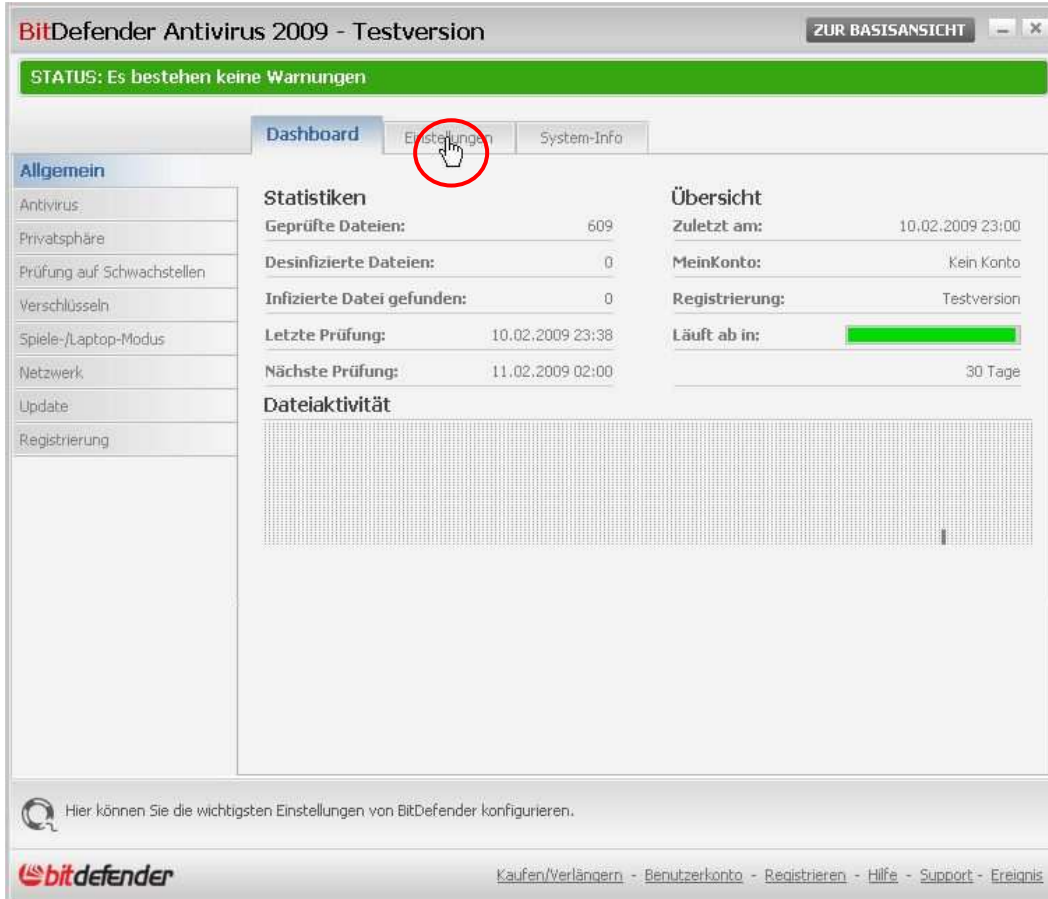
BitDefender Antivirus 2009 - Testversion

ZUR BASISANSICHT

STATUS: Es bestehen keine Warnungen

Dashboard | Einstellungen | System-Info

Allgemein
Antivirus
Privatsphäre
Prüfung auf Schwachstellen
Verschlüsseln
Spiele-/Laptop-Modus
Netzwerk
Update
Registrierung

Statistiken

| | |
|---|---|
| Geprüfte Dateien: | 609 |
| Desinfizierte Dateien: | 0 |
| Infizierte Datei gefunden: | 0 |
| Letzte Prüfung: | 10.02.2009 23:38 |
| Nächste Prüfung: | 11.02.2009 02:00 |

Übersicht

| | |
|---|---|
| Zuletzt am: | 10.02.2009 23:00 |
| MeinKonto: | Kein Konto |
| Registrierung: | Testversion |
| Läuft ab in: | |
| | 30 Tage |

Dateiaktivität

Hier können Sie die wichtigsten Einstellungen von BitDefender konfigurieren.

bitdefender

Kaufen/Verlängern - Benutzerkonto - Registrieren - Hilfe - Support - Ereignis